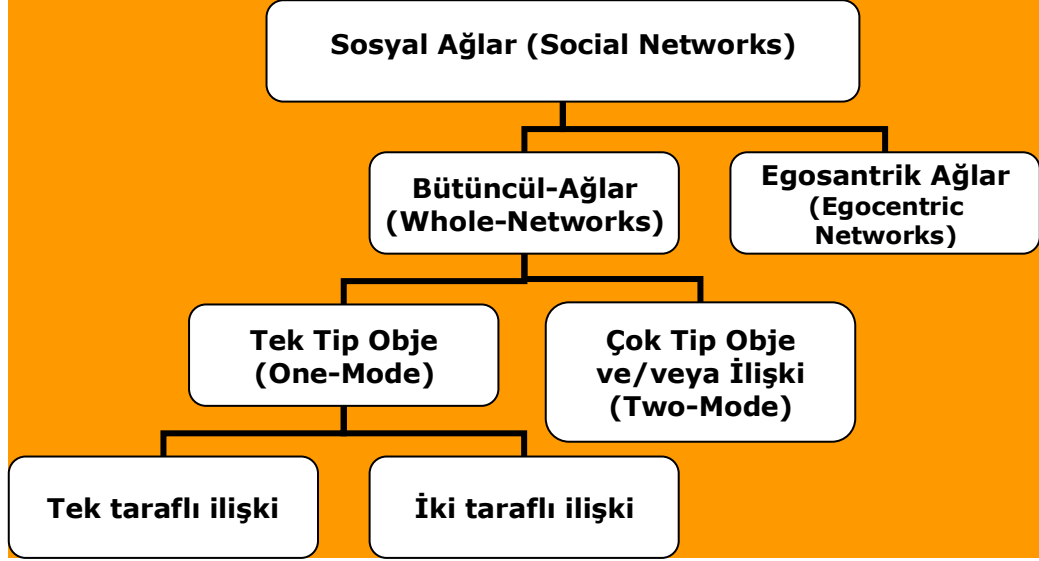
Sosyal Ağlar (Social Networks)

Bütüncül-Ağlar (Whole-Networks)

Egosantrik Ağlar (Egocentric Networks)

Tek Tip Obje (One-Mode)

Çok Tip Obje ve/veya İlişki (Two-Mode)

Tek taraflı ilişki

İki taraflı ilişki